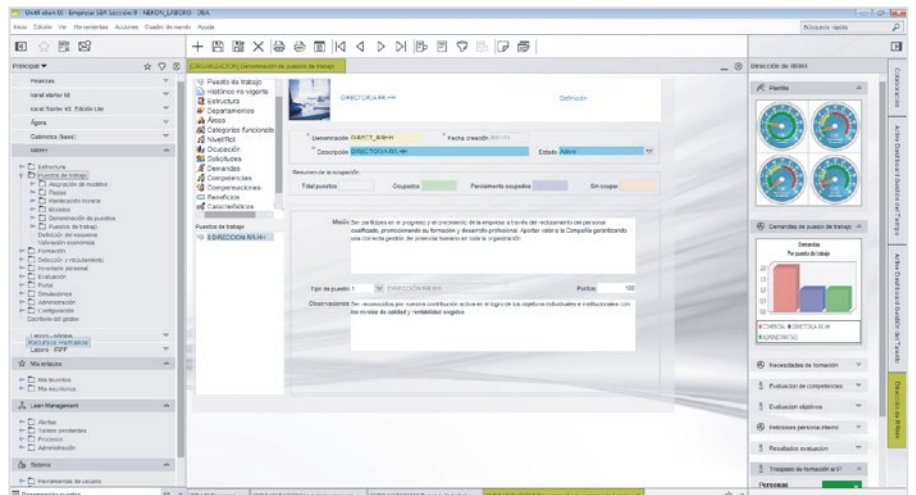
Unit4 ekon t2 · Empresa SBA Sección 9 · RRHH_LABORO · DSA

Inicio Edición Ver Herramientas Acciones Cuadro de mando Ayuda

Búsqueda rápida

Principal

Finanzas

karat starter kit

karat Starter Kit Edición Lite

Ágora

Gabinetes (base)

RRHH

Estructura
Puestos de trabajo
Asignación de modelos
Pesos
Planificación horaria
Modelos
Denominación de puestos
Puestos de trabajo
Definición del esquema
Valoración económica
Formación
Selección y reclutamiento
Inventario personal
Evaluación
Portal
Simulaciones
Administración
Configuración
Escritorio del gestor

Laboro - Informe
Recursos Humanos
Laboro - PIPP

Mis enlaces

Mis favoritos
Mis escritorios

Lean Management

Alertas
Tareas pendientes
Procesos
Administración

Sistema

Herramientas de usuario

[ORGANIZACION] Denominación de puestos de trabajo

Puesto de trabajo
Histórico no vigente
Estructura
Departamentos
Áreas
Categorías funcionales
Nivel/Rol
Ocupación
Solicitudes
Demandas
Competencias
Compensaciones
Beneficios
Características

Puestos de trabajo
DIRECCION R/R.HH

DIRECTOR/A RR.HH

Definición

Denominación DIRECT_RRHH

Fecha creación

Descripción DIRECTOR/A RR.HH

Estado Activo

Resumen de la ocupación

Total puestos

Ocupados

Porcentaje ocupados

Sin ocupar

Misión Ser partícipes en el progreso y el crecimiento de la empresa a través del reclutamiento del personal cualificado, promocionando su formación y desarrollo profesional. Aportar valor a la Compañía garantizando una correcta gestión del potencial humano en toda la organización

Tipo de puesto 1 DIRECCIÓN RR.HH

Puntos 100

Observaciones Ser reconocidos por nuestra contribución activa en el logro de los objetivos individuales e institucionales con los niveles de calidad y rentabilidad exigidos

Dirección de RRHH

Plantilla

Demandas de puesto de trabajo

Demandas
Por puesto de trabajo

COMERCIAL DIRECTOR/A RR.HH
ADMINISTRATIVO

Necesidades de formación

Evaluación de competencias

Evaluación objetivos

Peticiones personal interno

Resultados evaluación

Traspaso de formación al IP

Personas

Colaboraciones

Active Dashboard Gestión del Tiempo

Active Dashboard Gestión del Talento

Dirección de RRHH

Denominación puestos